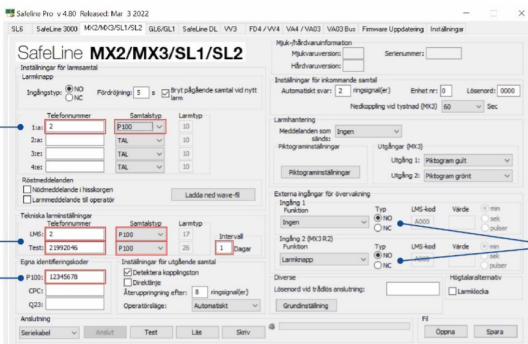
Safeline Pro v 4.80 Released: Mar 3 2022

SL6 | SafeLine 3000 | MX2/MX3/SL1/SL2 | GL6/GL1 | SafeLine DL | VV3 | FD4 / VV4 | VA4 / VA03 | VA03 Bus | Firmware Uppdatering | Inställningar

SafeLine MX2/MX3/SL1/SL2

Inställningar för larmsamtal
Larmknapp
Ingångstyp: NO NC Fördröjning: 5 s Bryt pågående samtal vid nytt larm

| | Telefonnummer | Samtalstyp | Larmtyp |
|---|---|---|---|
| 1:a: | 2 | P100 | 10 |
| 2:a: | | TAL | 10 |
| 3:e: | | TAL | 10 |
| 4:e: | | TAL | 10 |

Röstmeddelanden
Nödmeddelande i hisskorgen
Larmmeddelande till operatör
Ladda ned wave-fil

Tekniska larminställningar
| | Telefonnummer | Samtalstyp | Larmtyp | Intervall |
|---|---|---|---|---|
| LMS: | 2 | P100 | 17 | |
| Test: | 21992046 | P100 | 25 | 1 Dagar |

Egna identifieringskoder
P100: 12345678
CPC:
Q23:

Inställningar för utgående samtal
Detektera kopplingston
Direktlinje
Återuppringning efter: 8 ringsignal(er)
Operatörsläge: Automatiskt

Anslutning
Seriekabel Anslut Test Läs Skriv

Mjuk-/hårdvaruinformation
Mjukvaruversion:
Hårdvaruversion:
Serienummer:

Inställningar för inkommande samtal
Automatiskt svar: 2 ringsignal(er) Enhet nr: 0 Lösenord: 0000
Nedkoppling vid tystnad (MX3) 60 Sec

Larmhantering
Meddelanden som sänds: Ingen
Piktogramminställningar
Piktogramminställningar
Utgångar (MX3)
Utgång 1: Piktogram gult
Utgång 2: Piktogram grönt

Externa ingångar för övervakning
Ingång 1
Funktion
Ingen
Typ NO NC
LMS-kod A000
Värde min sek pulser
Ingång 2 (MX3 R2)
Funktion
Larmknapp
Typ NO NC
LMS-kod A000
Värde min sek pulser

Diverse
Lösenord vid trådlös anslutning:
Grundinställning
Högtalaralternativ
Larmklocka

Fil
Öppna Spara